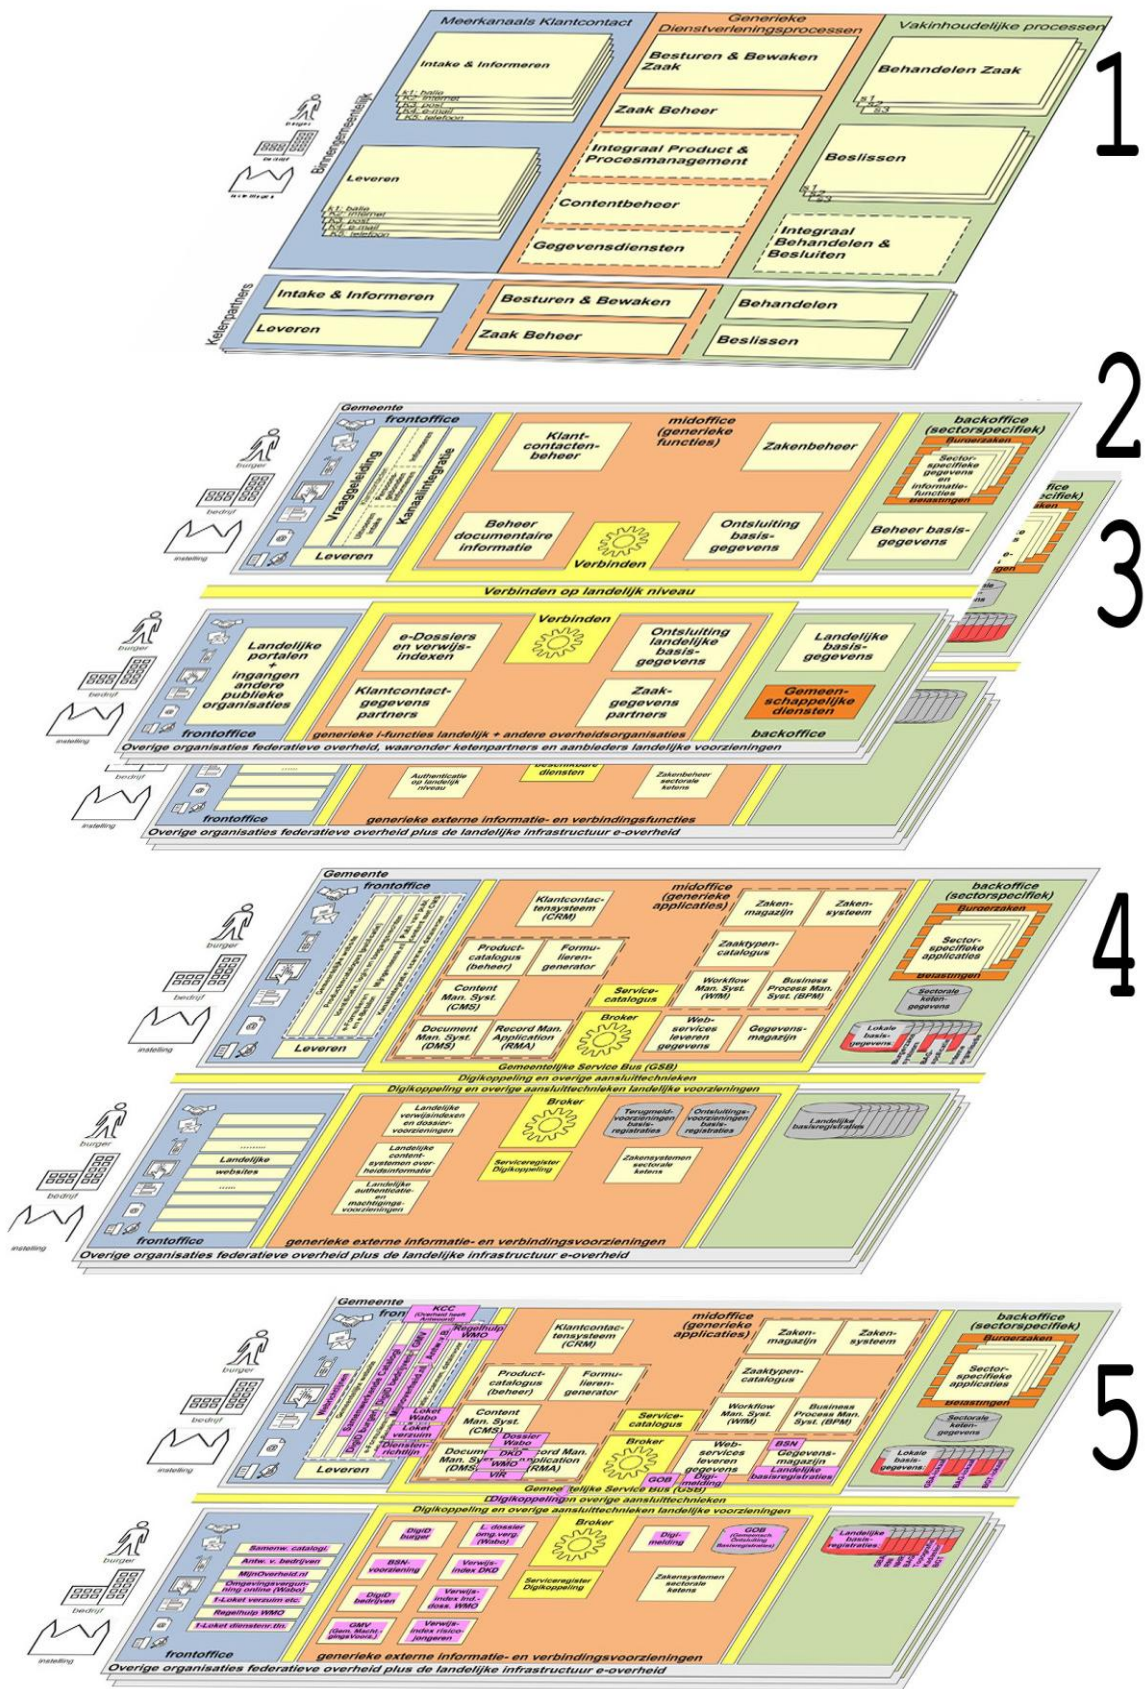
Meerkanaals Klantcontact

Generieke Dienstverleningsprocessen

Vakinhoudelijke processen

1

burger
bedrijf
instelling

Binnengemeentelijk

Intake & Informeren
k1: balie
K2: internet
K3: post
K4: e-mail
K5: telefoon

Leveren
k1: balie
K2: internet
K3: post
K4: e-mail
K5: telefoon

Besturen & Bewaken Zaak

Zaak Beheer

Integraal Product & Procesmanagement

Contentbeheer

Gegevensdiensten

Behandelen Zaak
s1
s2
s3

Beslissen
s1
s2
s3

Integraal Behandelen & Besluiten

Ketenpartners

Intake & Informeren

Leveren

Besturen & Bewaken

Zaak Beheer

Behandelen

Beslissen

2

Gemeente
frontoffice
burger
bedrijf
instelling
Vraaggeleiding
Kanaalintegratie
Leveren

midoffice (generieke functies)
Klantcontactenbeheer
Zakenbeheer
Beheer documentaire informatie
Verbinden
Ontsluiting basisgegevens

backoffice (sectorspecifiek)
Burgerzaken
Sectorspecifieke gegevens en informatiefuncties
Belastingen
Beheer basisgegevens

3

Verbinden op landelijk niveau

burger
bedrijf
instelling
Landelijke portalen + ingangen andere publieke organisaties
frontoffice

Verbinden
e-Dossiers en verwijsindexen
Ontsluiting landelijke basisgegevens
Klantcontactgegevens partners
Zaakgegevens partners
generieke i-functies landelijk + andere overheidsorganisaties

Landelijke basisgegevens
Gemeenschappelijke diensten
backoffice

Overige organisaties federatieve overheid, waaronder ketenpartners en aanbieders landelijke voorzieningen

bedrijf
instelling
Authenticatie op landelijk niveau
beschikbare diensten
Zakenbeheer sectorale ketens
frontoffice
generieke externe informatie- en verbindingsfuncties
Overige organisaties federatieve overheid plus de landelijke infrastructuur e-overheid

4

Gemeente
frontoffice
burger
bedrijf
instelling
Leveren

midoffice (generieke applicaties)
Klantcontactensysteem (CRM)
Zakenmagazijn
Zakensysteem
Productcatalogus (beheer)
Formulierengenerator
Zaaktypencatalogus
Content Man. Syst. (CMS)
Servicecatalogus
Workflow Man. Syst. (WfM)
Business Process Man. Syst. (BPM)
Document Man. Syst. (DMS)
Record Man. Application (RMA)
Broker
Webservices leveren gegevens
Gegevensmagazijn

backoffice (sectorspecifiek)
Burgerzaken
Sectorspecifieke applicaties
Belastingen
Sectorale ketengegevens
Lokale basisgegevens

Gemeentelijke Service Bus (GSB)
Digikoppeling en overige aansluittechnieken
Digikoppeling en overige aansluittechnieken landelijke voorzieningen

burger
bedrijf
instelling
Landelijke websites
frontoffice
Landelijke verwijsindexen en dossiervoorzieningen
Broker
Terugmeldvoorzieningen basisregistraties
Ontsluitingsvoorzieningen basisregistraties
Landelijke basisregistraties
Landelijke contentsystemen overheidsinformatie
Serviceregister Digikoppeling
Zakensystemen sectorale ketens
Landelijke authenticatie- en machtigingsvoorzieningen
generieke externe informatie- en verbindingsvoorzieningen
Overige organisaties federatieve overheid plus de landelijke infrastructuur e-overheid

5

Gemeente
front
KCC
Regelhulp WMO
burger
bedrijf
instelling
Loket Wabo
Loket verzuim
Dienstenrichtlijn
Leveren

midoffice (generieke applicaties)
Klantcontactensysteem (CRM)
Zakenmagazijn
Zakensysteem
Productcatalogus (beheer)
Formulierengenerator
Zaaktypencatalogus
Content Man. Syst. (CMS)
Servicecatalogus
Workflow Man. Syst. (WfM)
Business Process Man. Syst. (BPM)
Dossier Wabo
DKD
WMO
VIR
Document Man. Syst. (DMS)
Record Man. Application (RMA)
Broker
Webservices leveren gegevens
BSN
Gegevensmagazijn
Landelijke basisregistraties
GOB
Digimelding

backoffice (sectorspecifiek)
Burgerzaken
Sectorspecifieke applicaties
Belastingen
Sectorale ketengegevens
Lokale basisgegevens

Gemeentelijke Service Bus (GSB)
Digikoppeling en overige aansluittechnieken
Digikoppeling en overige aansluittechnieken landelijke voorzieningen

burger
bedrijf
instelling
Samenw. catalogi.
Antw. v. bedrijven
MijnOverheid.nl
Omgevingsvergunning online (Wabo)
1-Loket verzuim etc.
Regelhulp WMO
1-Loket dienstenr.lijn.
frontoffice
DigiD burger
L. dossier omg.verg. (Wabo)
Broker
Digimelding
GOB
BSN-voorziening
Verwijsindex DKD
DigiD bedrijven
Verwijsindex Ind. doss. WMO
Serviceregister Digikoppeling
Zakensystemen sectorale ketens
GMV
Verwijsindex risico jongeren
Landelijke basisregistraties
generieke externe informatie- en verbindingsvoorzieningen
Overige organisaties federatieve overheid plus de landelijke infrastructuur e-overheid